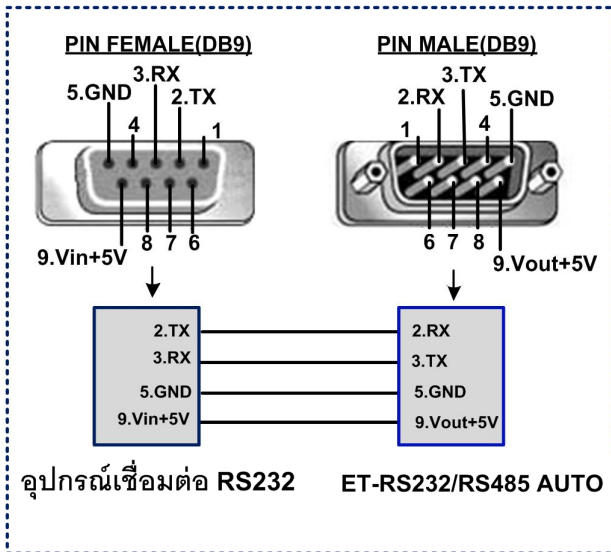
PIN FEMALE(DB9)

3.RX
5.GND
2.TX
4
1
9.Vin+5V
8
7
6

PIN MALE(DB9)

3.TX
2.RX
5.GND
1
4
6
7
8
9.Vout+5V

2.TX
3.RX
5.GND
9.Vin+5V

2.RX
3.TX
5.GND
9.Vout+5V

อุปกรณ์เชื่อมต่อ RS232

ET-RS232/RS485 AUTO